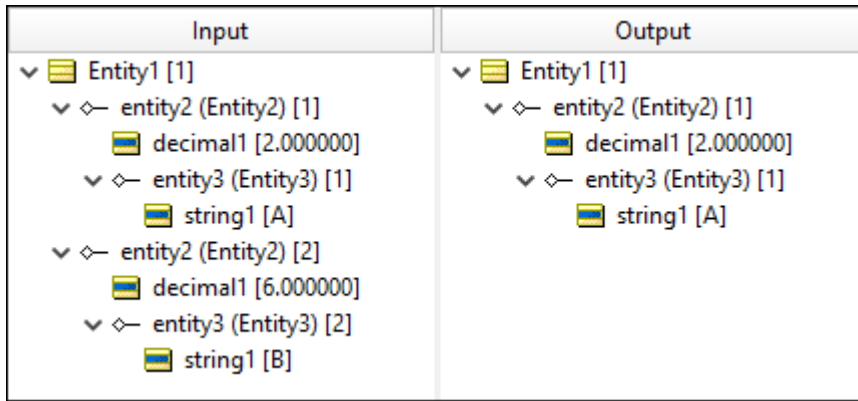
| Input | Output |
|---|---|
| Entity1 [1] | Entity1 [1] |
| entity2 (Entity2) [1] | entity2 (Entity2) [1] |
| decimal1 [2.000000] | decimal1 [2.000000] |
| entity3 (Entity3) [1] | entity3 (Entity3) [1] |
| string1 [A] | string1 [A] |
| entity2 (Entity2) [2] | |
| decimal1 [6.000000] | |
| entity3 (Entity3) [2] | |
| string1 [B] | |